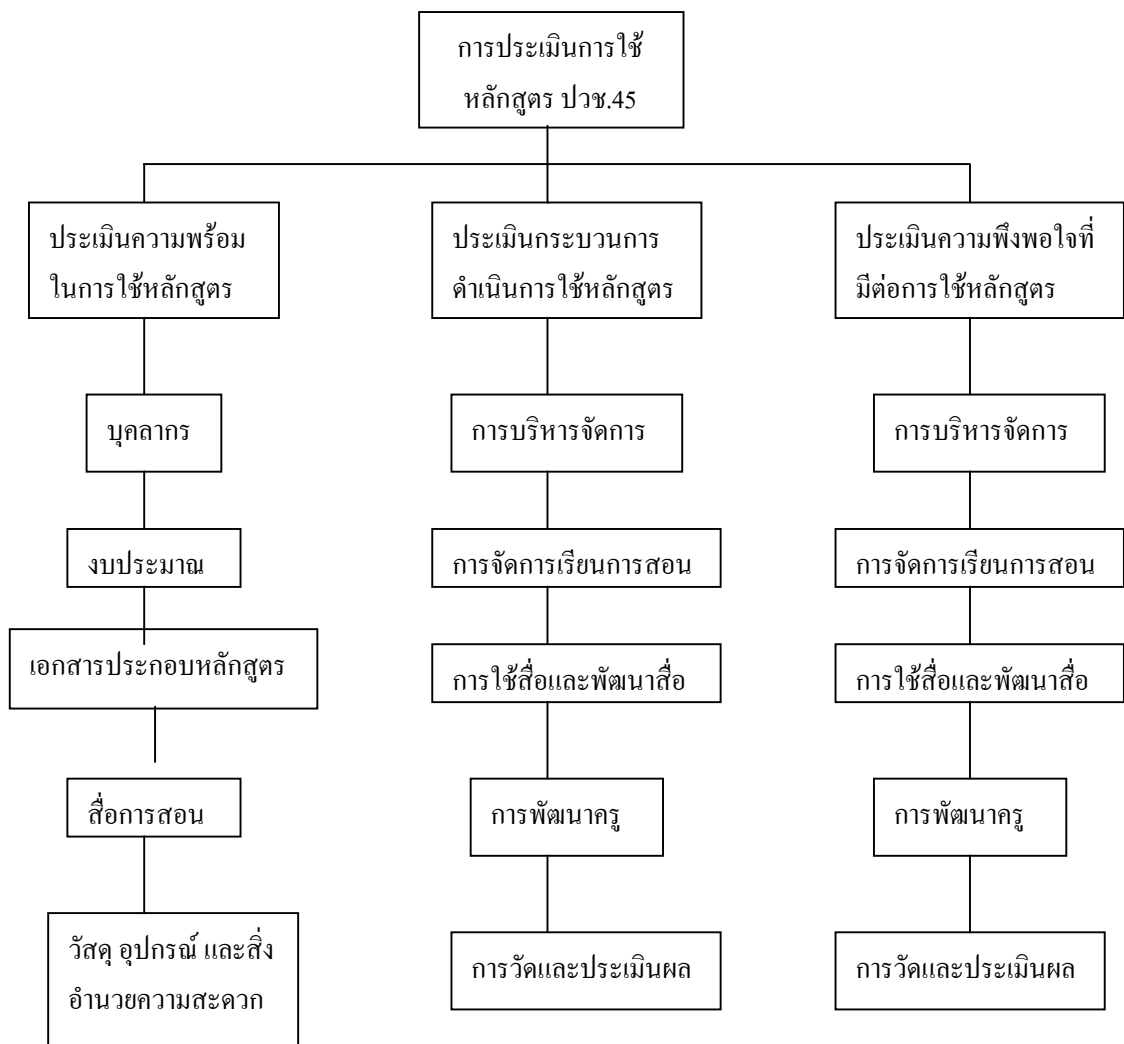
การประเมินการใช้หลักสูตร ปวช.45

ประเมินความพร้อมในการใช้หลักสูตร

บุคลากร

งบประมาณ

เอกสารประกอบหลักสูตร

สื่อการสอน

วัสดุ อุปกรณ์ และสิ่งอำนวยความสะดวก

ประเมินกระบวนการดำเนินการใช้หลักสูตร

การบริหารจัดการ

การจัดการเรียนการสอน

การใช้สื่อและพัฒนาสื่อ

การพัฒนาครู

การวัดและประเมินผล

ประเมินความพึงพอใจที่มีต่อการใช้หลักสูตร

การบริหารจัดการ

การจัดการเรียนการสอน

การใช้สื่อและพัฒนาสื่อ

การพัฒนาครู

การวัดและประเมินผล